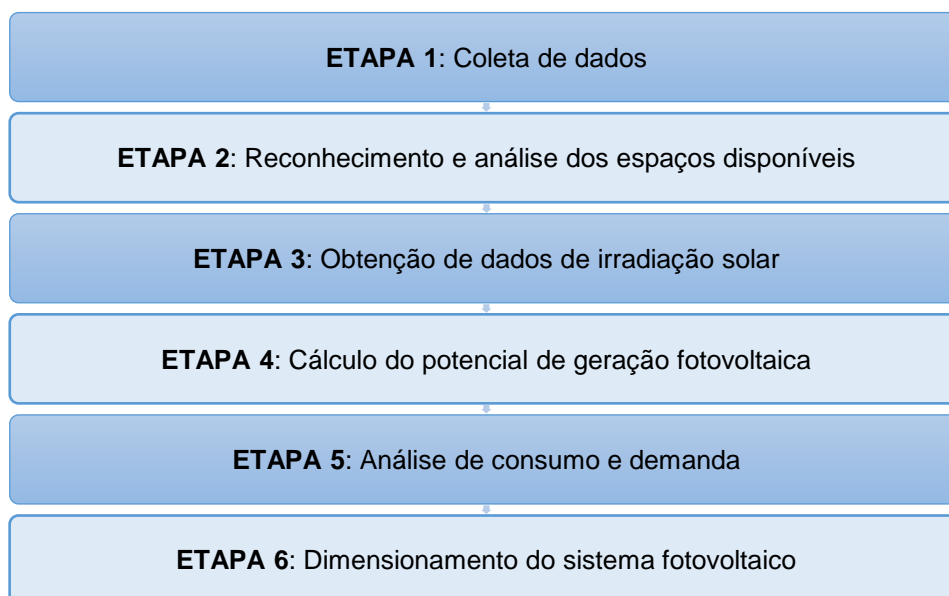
**ETAPA 1**: Coleta de dados

**ETAPA 2**: Reconhecimento e análise dos espaços disponíveis

**ETAPA 3**: Obtenção de dados de irradiação solar

**ETAPA 4**: Cálculo do potencial de geração fotovoltaica

**ETAPA 5**: Análise de consumo e demanda

**ETAPA 6**: Dimensionamento do sistema fotovoltaico